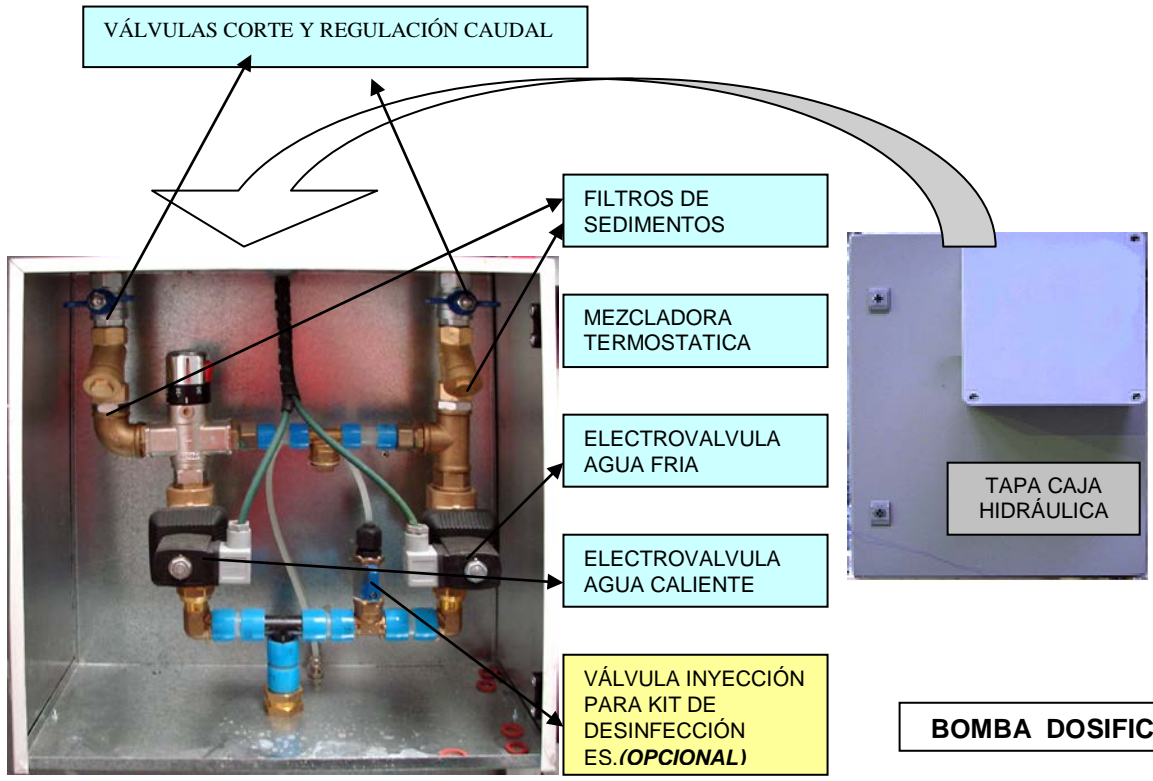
VÁLVULAS CORTE Y REGULACIÓN CAUDAL

FILTROS DE SEDIMENTOS

MEZCLADORA TERMOSTATICA

ELECTROVALVULA AGUA FRIA

TAPA CAJA HIDRÁULICA

ELECTROVALVULA AGUA CALIENTE

VÁLVULA INYECCIÓN PARA KIT DE DESINFECCIÓN ES.*(OPCIONAL)*

BOMBA DOSIFIC